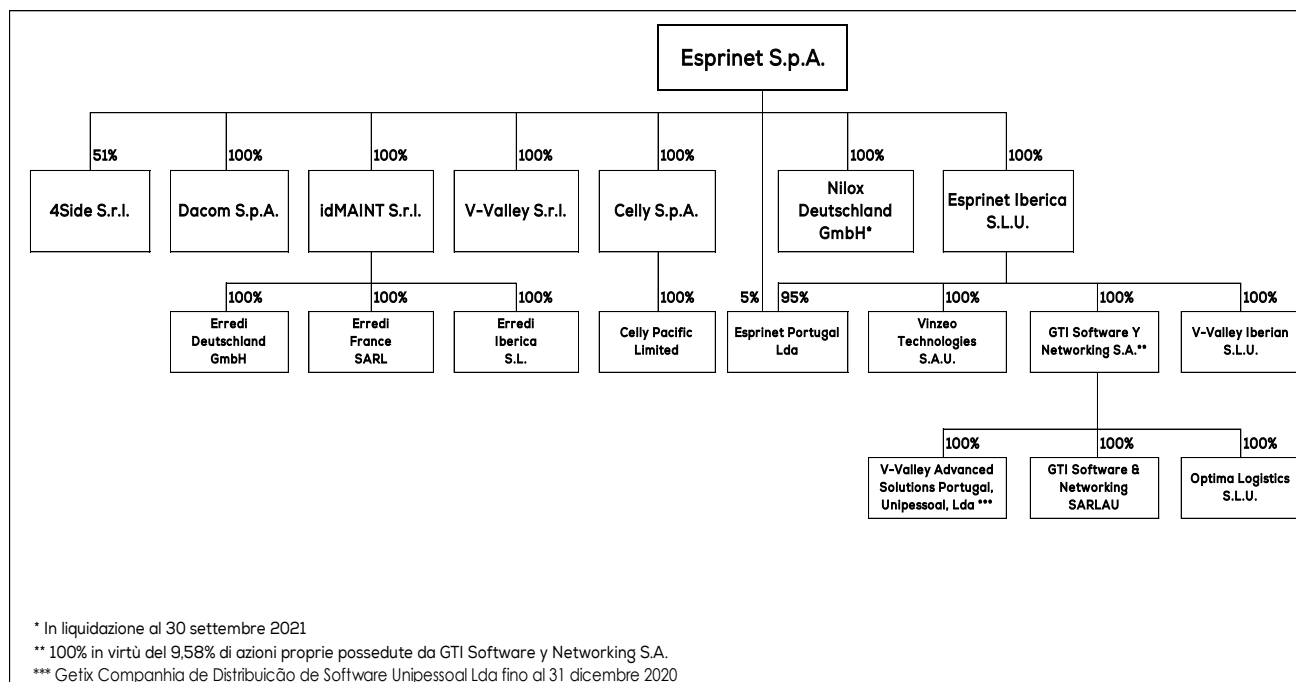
Esprinet S.p.A.

51%
4Side S.r.l.

100%
Dacom S.p.A.

100%
idMAINT S.r.l.

100%
V-Valley S.r.l.

100%
Celly S.p.A.

100%
Nilox Deutschland GmbH*

100%
Esprinet Iberica S.L.U.

100%
Erredi Deutschland GmbH

100%
Erredi France SARL

100%
Erredi Iberica S.L.

100%
Celly Pacific Limited

5%
95%
Esprinet Portugal Lda

100%
Vinzeo Technologies S.A.U.

100%
GTI Software Y Networking S.A.**

100%
V-Valley Iberian S.L.U.

100%
V-Valley Advanced Solutions Portugal, Unipessoal, Lda ***

100%
GTI Software & Networking SARLAU

100%
Optima Logistics S.L.U.

* In liquidazione al 30 settembre 2021
** 100% in virtù del 9,58% di azioni proprie possedute da GTI Software y Networking S.A.
*** Getix Companhia de Distribuição de Software Unipessoal Lda fino al 31 dicembre 2020